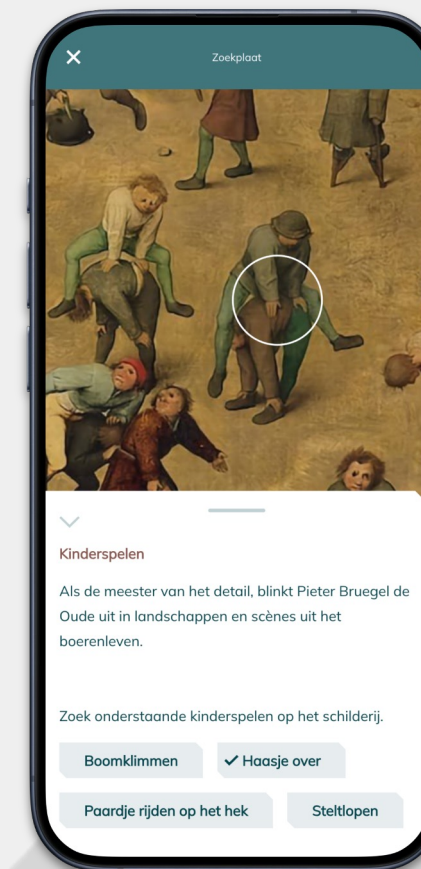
✕ Zoekplaat

Kinderspelen

Als de meester van het detail, blinkt Pieter Bruegel de Oude uit in landschappen en scènes uit het boerenleven.

Zoek onderstaande kinderspelen op het schilderij.

Boomklimmen
✓ Haasje over
Paardje rijden op het hek
Steltlopen